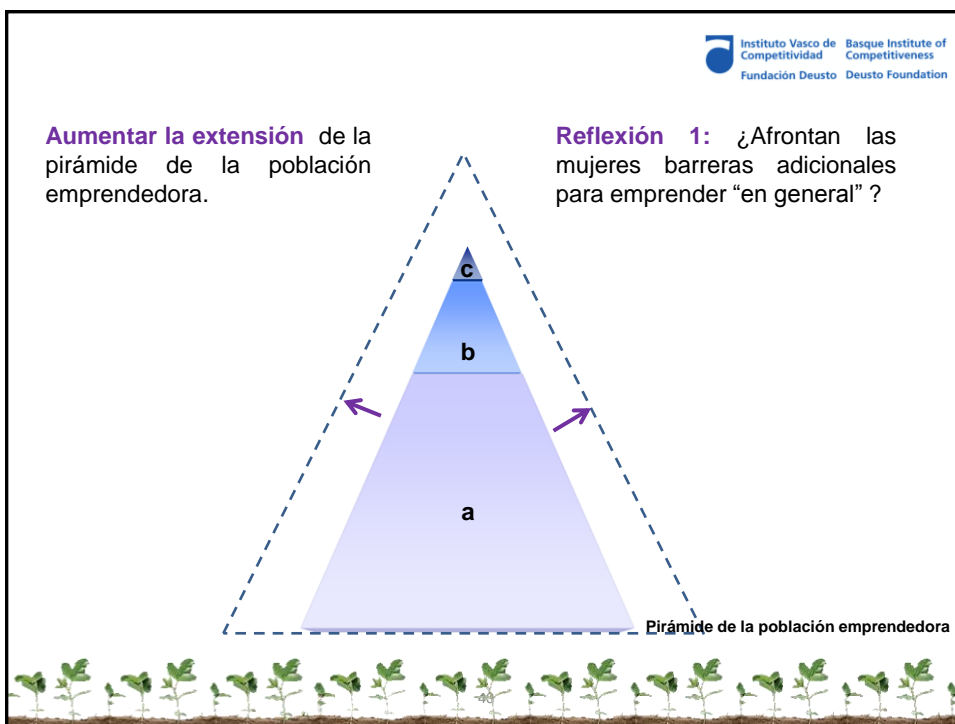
Instituto Vasco de Competitividad
Basque Institute of Competitiveness
Fundación Deusto
Deusto Foundation

Aumentar la extensión de la pirámide de la población emprendedora.

Reflexión 1: ¿Afrontan las mujeres barreras adicionales para emprender “en general” ?

c

b

a

Pirámide de la población emprendedora

40